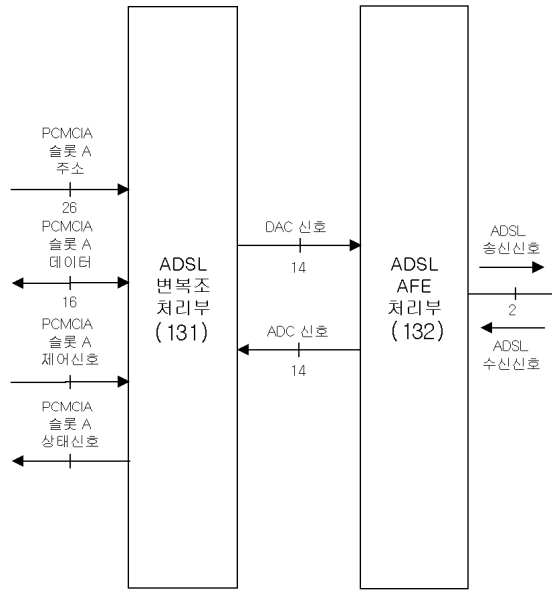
PCMCIA
슬롯 A
주소

26

PCMCIA
슬롯 A
데이터

16

PCMCIA
슬롯 A
제어신호

PCMCIA
슬롯 A
상태신호

ADSL
변복조
처리부
(131)

DAC 신호
14

ADC 신호
14

ADSL
AFE
처리부
(132)

ADSL
송신신호

2

ADSL
수신신호